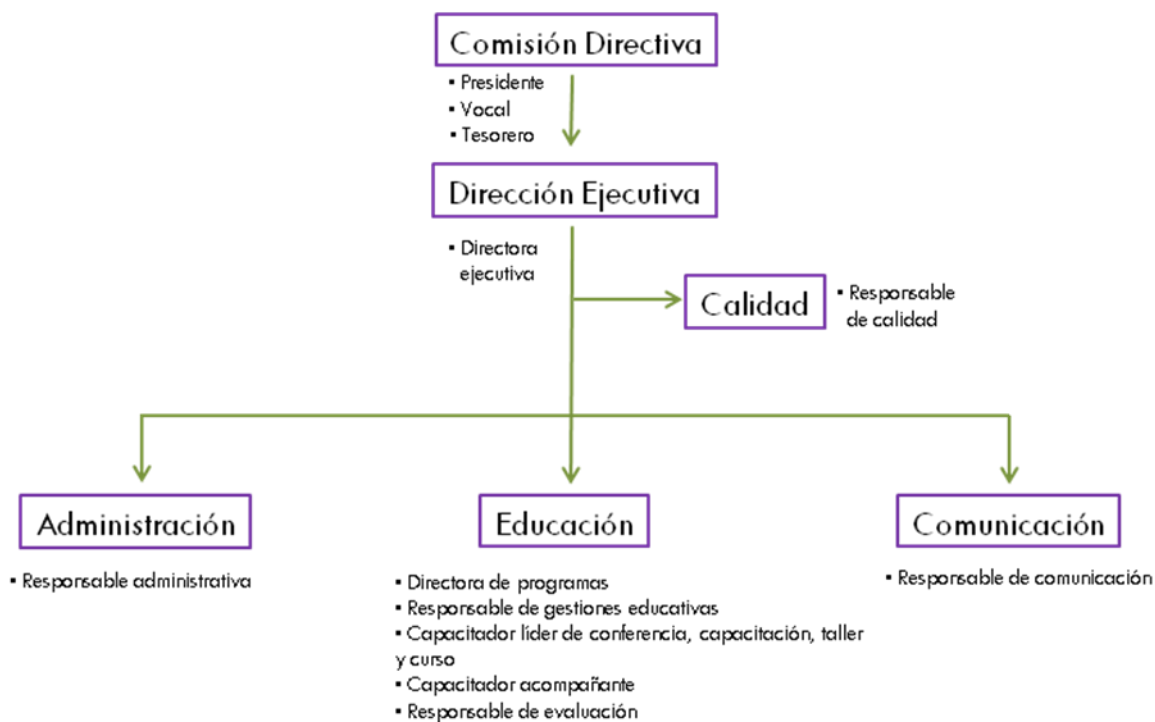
Comisión Directiva

- Presidente
- Vocal
- Tesorero

Dirección Ejecutiva

- Directora ejecutiva

Calidad

- Responsable de calidad

Administración

- Responsable administrativa

Educación

- Directora de programas
- Responsable de gestiones educativas
- Capacitador líder de conferencia, capacitación, taller y curso
- Capacitador acompañante
- Responsable de evaluación

Comunicación

- Responsable de comunicación